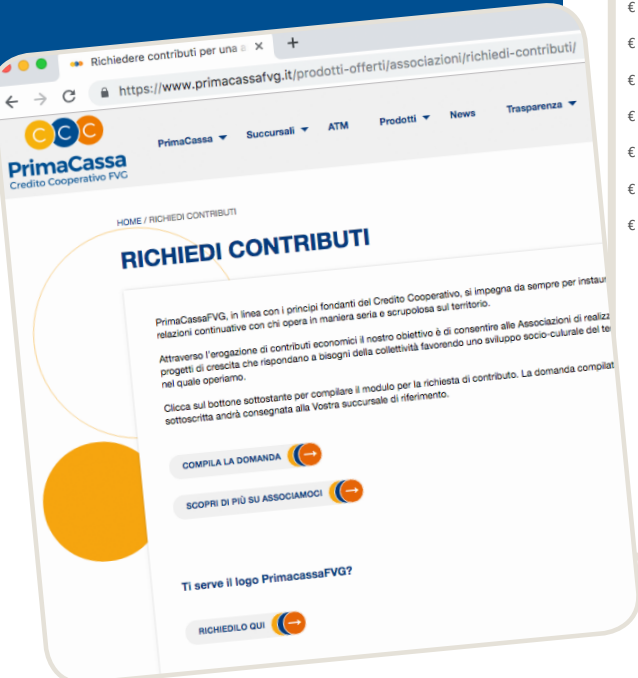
€
€
€
€
€
€
€

Richiedere contributi per una a ×
https://www.primacassafvg.it/prodotti-offerti/associazioni/richiedi-contributi/

PrimaCassa
Credito Cooperativo FVG

PrimaCassa ▼ Succursali ▼ ATM Prodotti ▼ News Trasparenza ▼

HOME / RICHIEDI CONTRIBUTI

RICHIEDI CONTRIBUTI

PrimaCassaFVG, in linea con i principi fondanti del Credito Cooperativo, si impegna da sempre per instaur relazioni continuative con chi opera in maniera seria e scrupolosa sul territorio.

Attraverso l'erogazione di contributi economici il nostro obiettivo è di consentire alle Associazioni di realizz progetti di crescita che rispondano a bisogni della collettività favorendo uno sviluppo socio-culurale del te nel quale operiamo.

Clicca sul bottone sottostante per compilare il modulo per la richiesta di contributo. La domanda compilat sottoscritta andrà consegnata alla Vostra succursale di riferimento.

COMPILA LA DOMANDA

SCOPRI DI PIÙ SU ASSOCIAMOCI

Ti serve il logo PrimacassaFVG?

RICHIEDILO QUI